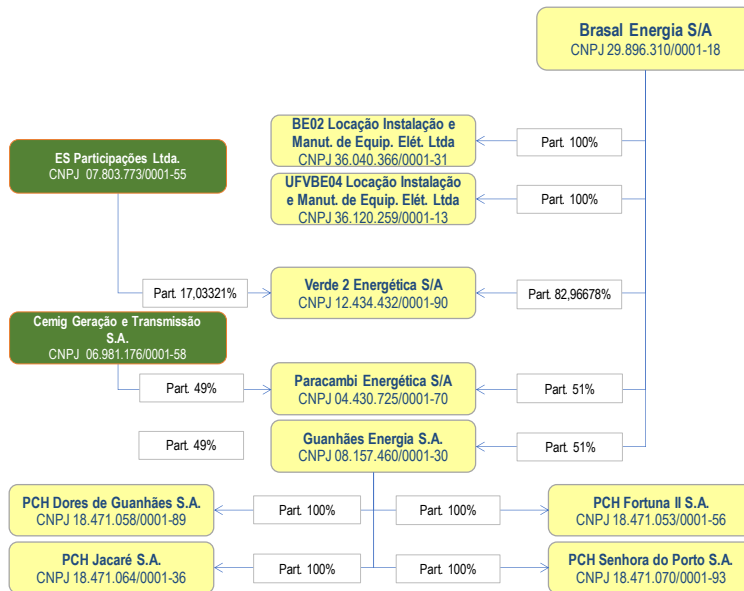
Brasal Energia S/A
CNPJ 29.896.310/0001-18

BE02 Locação Instalação e Manut. de Equip. Elét. Ltda
CNPJ 36.040.366/0001-31

Part. 100%

UFVBE04 Locação Instalação e Manut. de Equip. Elét. Ltda
CNPJ 36.120.259/0001-13

Part. 100%

ES Participações Ltda.
CNPJ 07.803.773/0001-55

Part. 17,03321%

Verde 2 Energética S/A
CNPJ 12.434.432/0001-90

Part. 82,96678%

Cemig Geração e Transmissão S.A.
CNPJ 06.981.176/0001-58

Part. 49%

Paracambi Energética S/A
CNPJ 04.430.725/0001-70

Part. 51%

Part. 49%

Guanhães Energia S.A.
CNPJ 08.157.460/0001-30

Part. 51%

PCH Dores de Guanhães S.A.
CNPJ 18.471.058/0001-89

Part. 100%

Part. 100%

PCH Fortuna II S.A.
CNPJ 18.471.053/0001-56

PCH Jacaré S.A.
CNPJ 18.471.064/0001-36

Part. 100%

Part. 100%

PCH Senhora do Porto S.A.
CNPJ 18.471.070/0001-93